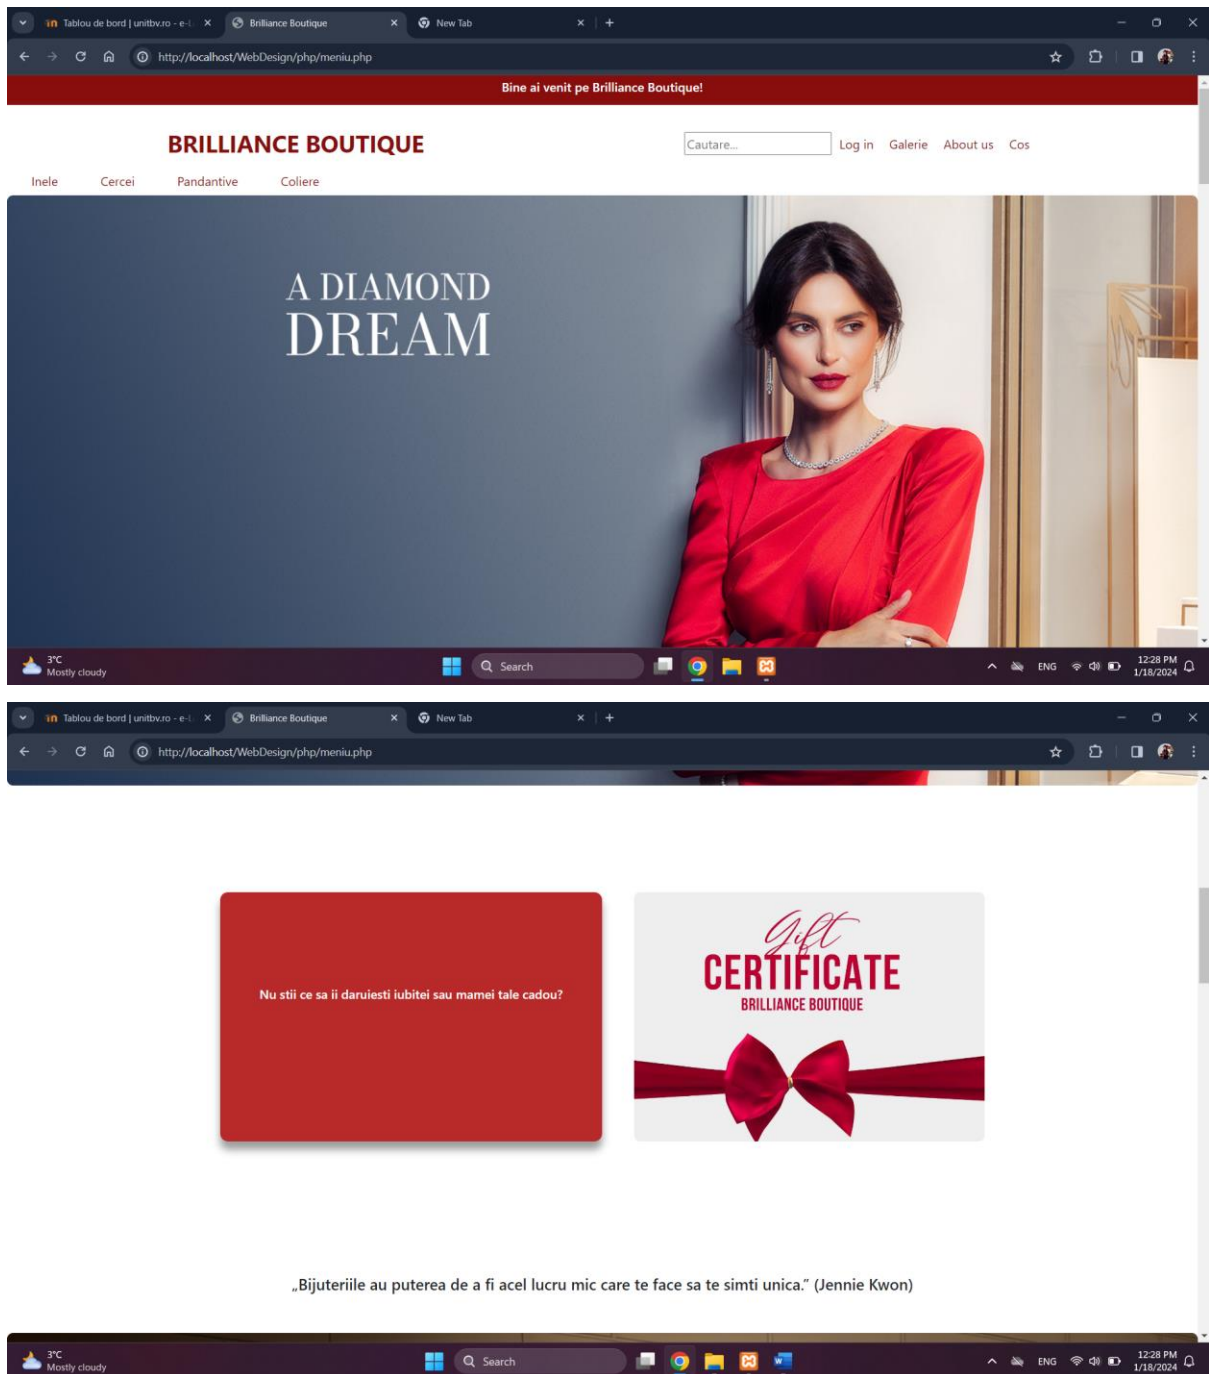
Tablou de bord | unitbv.ro - e-l × Brilliance Boutique × New Tab × +

http://localhost/WebDesign/php/meniu.php

Bine ai venit pe Brilliance Boutique!

BRILLIANCE BOUTIQUE

Cautare... Log in Galerie About us Cos

Inele Cercei Pandantive Coliere

A DIAMOND DREAM

3°C Mostly cloudy Search ENG 12:28 PM 1/18/2024

Tablou de bord | unitbv.ro - e-l × Brilliance Boutique × New Tab × +

http://localhost/WebDesign/php/meniu.php

Nu stii ce sa ii daruiesti iubitei sau mamei tale cadou?

Gift CERTIFICATE BRILLIANCE BOUTIQUE

„Bijuteriile au puterea de a fi acel lucru mic care te face sa te simti unica.” (Jennie Kwon)

3°C Mostly cloudy Search ENG 12:28 PM 1/18/2024